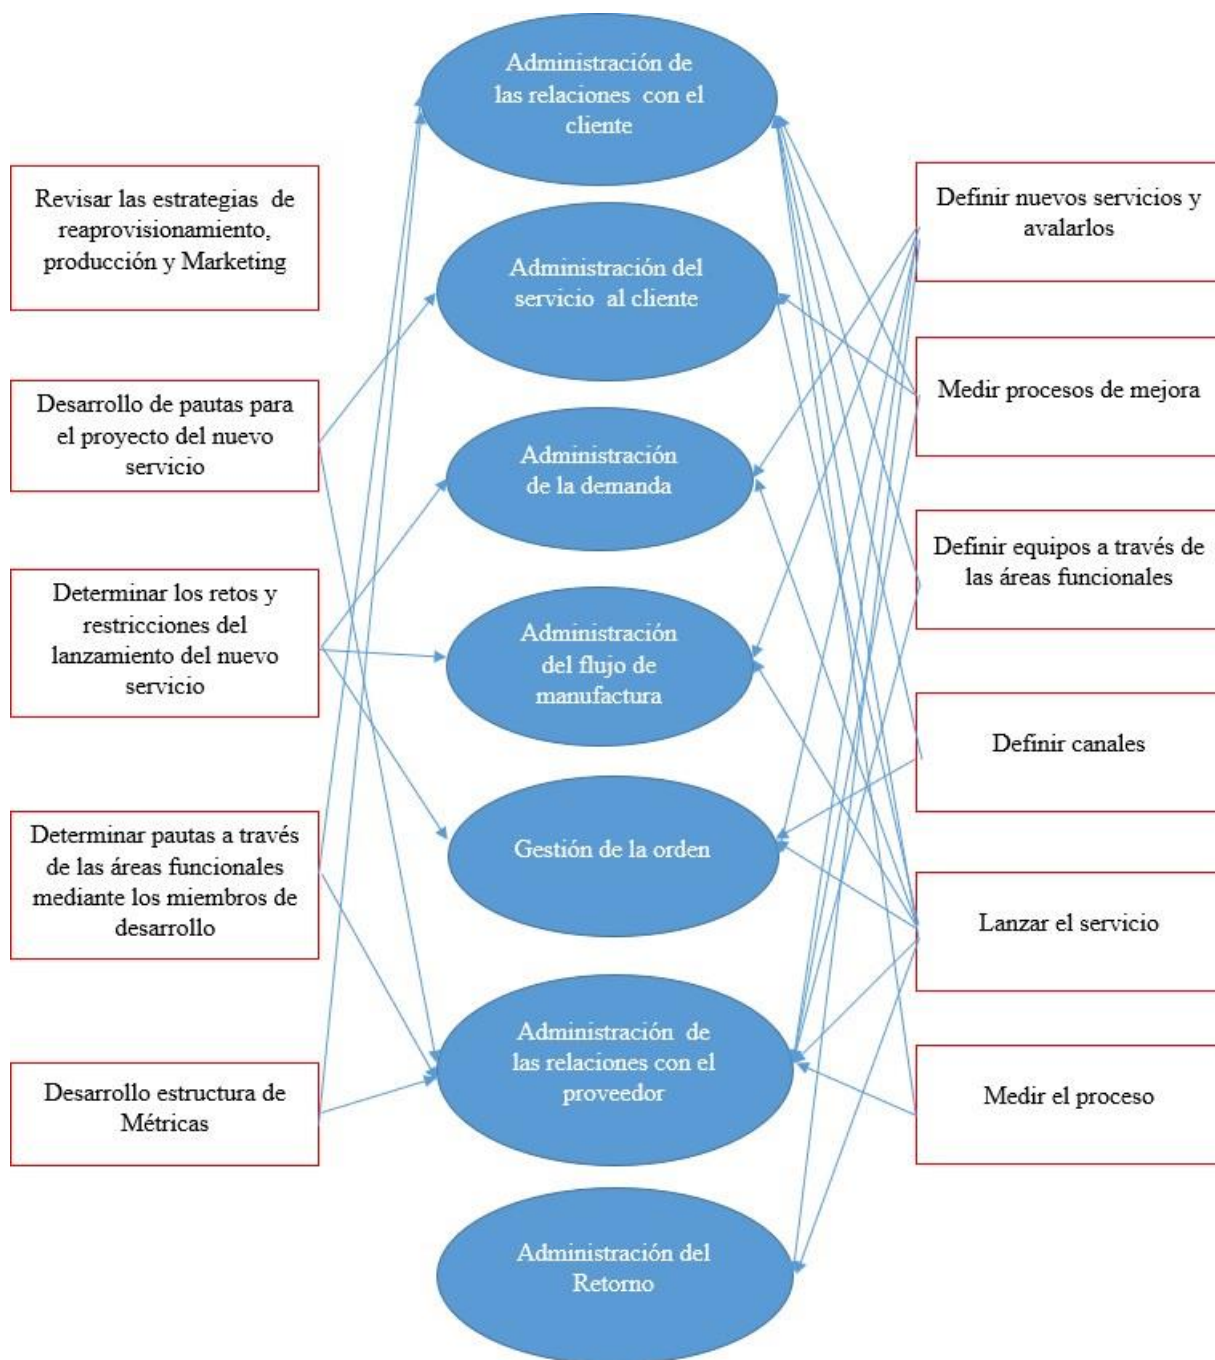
Administración de las relaciones con el cliente

Revisar las estrategias de reaprovisionamiento, producción y Marketing

Definir nuevos servicios y avalarlos

Administración del servicio al cliente

Medir procesos de mejora

Desarrollo de pautas para el proyecto del nuevo servicio

Administración de la demanda

Definir equipos a través de las áreas funcionales

Determinar los retos y restricciones del lanzamiento del nuevo servicio

Administración del flujo de manufactura

Definir canales

Determinar pautas a través de las áreas funcionales mediante los miembros de desarrollo

Gestión de la orden

Lanzar el servicio

Administración de las relaciones con el proveedor

Desarrollo estructura de Métricas

Medir el proceso

Administración del Retorno